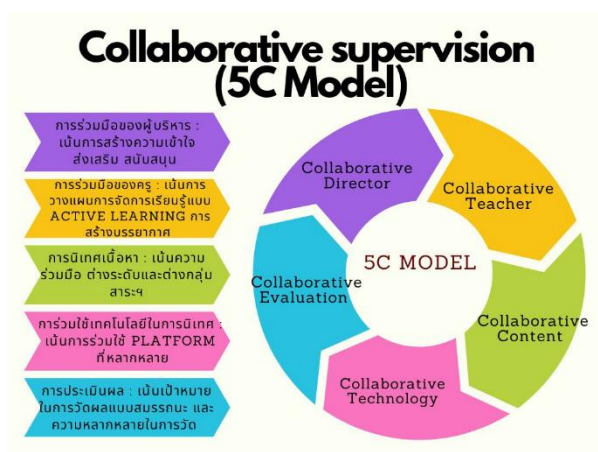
Collaborative supervision (5C Model)

การร่วมมือของผู้บริหาร : เน้นการสร้างความเข้าใจ ส่งเสริม สนับสนุน

การร่วมมือของครู : เน้นการวางแผนการจัดการเรียนรู้แบบ ACTIVE LEARNING การสร้างบรรยากาศ

การนิเทศเนื้อหา : เน้นความร่วมมือ ต่างระดับและต่างกลุ่มสาระฯ

การร่วมใช้เทคโนโลยีในการนิเทศ : เน้นการร่วมใช้ PLATFORM ที่หลากหลาย

การประเมินผล : เน้นเป้าหมายในการวัดผลแบบสมรรถนะ และความหลากหลายในการวัด

Collaborative Director

Collaborative Teacher

Collaborative Content

Collaborative Technology

Collaborative Evaluation

5C MODEL